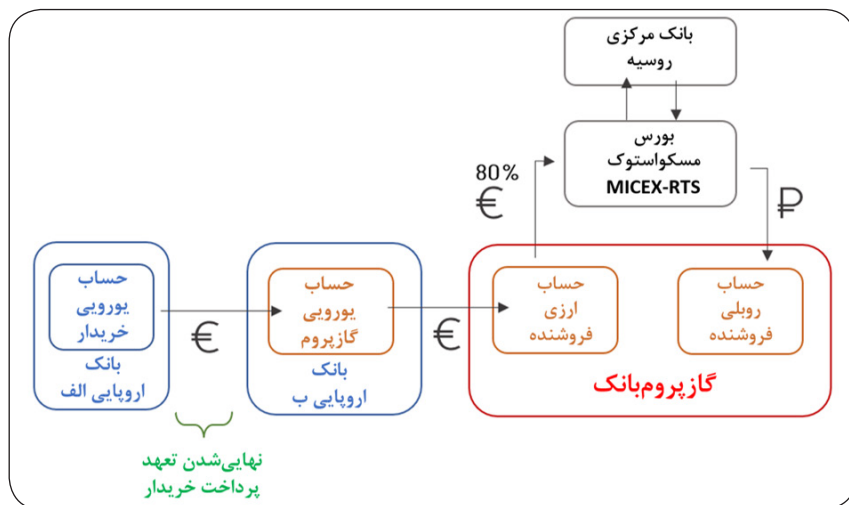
بانک مرکزی
روسیه

بورس
مسکواستوک
MICEX-RTS

80%
€

₽

حساب
یورویی
خریدار
بانک
اروپایی الف

€

حساب
یورویی
گازپروم
بانک
اروپایی ب

€

حساب
ارزی
فروشنده

حساب
روبلی
فروشنده

گازپروم‌بانک

نهایی‌شدن تعهد
پرداخت خریدار